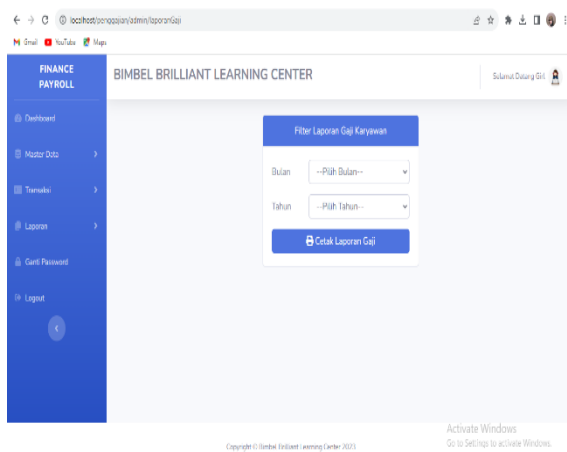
localhost/penggajian/admin/laporanGaji

Gmail YouTube Maps

FINANCE PAYROLL

BIMBEL BRILLIANT LEARNING CENTER

Selamat Datang Giri

Dashboard

Master Data

Transaksi

Laporan

Ganti Password

Logout

Filter Laporan Gaji Karyawan

Bulan --Pilih Bulan--

Tahun --Pilih Tahun--

Cetak Laporan Gaji

Activate Windows
Go to Settings to activate Windows.

Copyright © Bimbel Brilliant Learning Center 2023